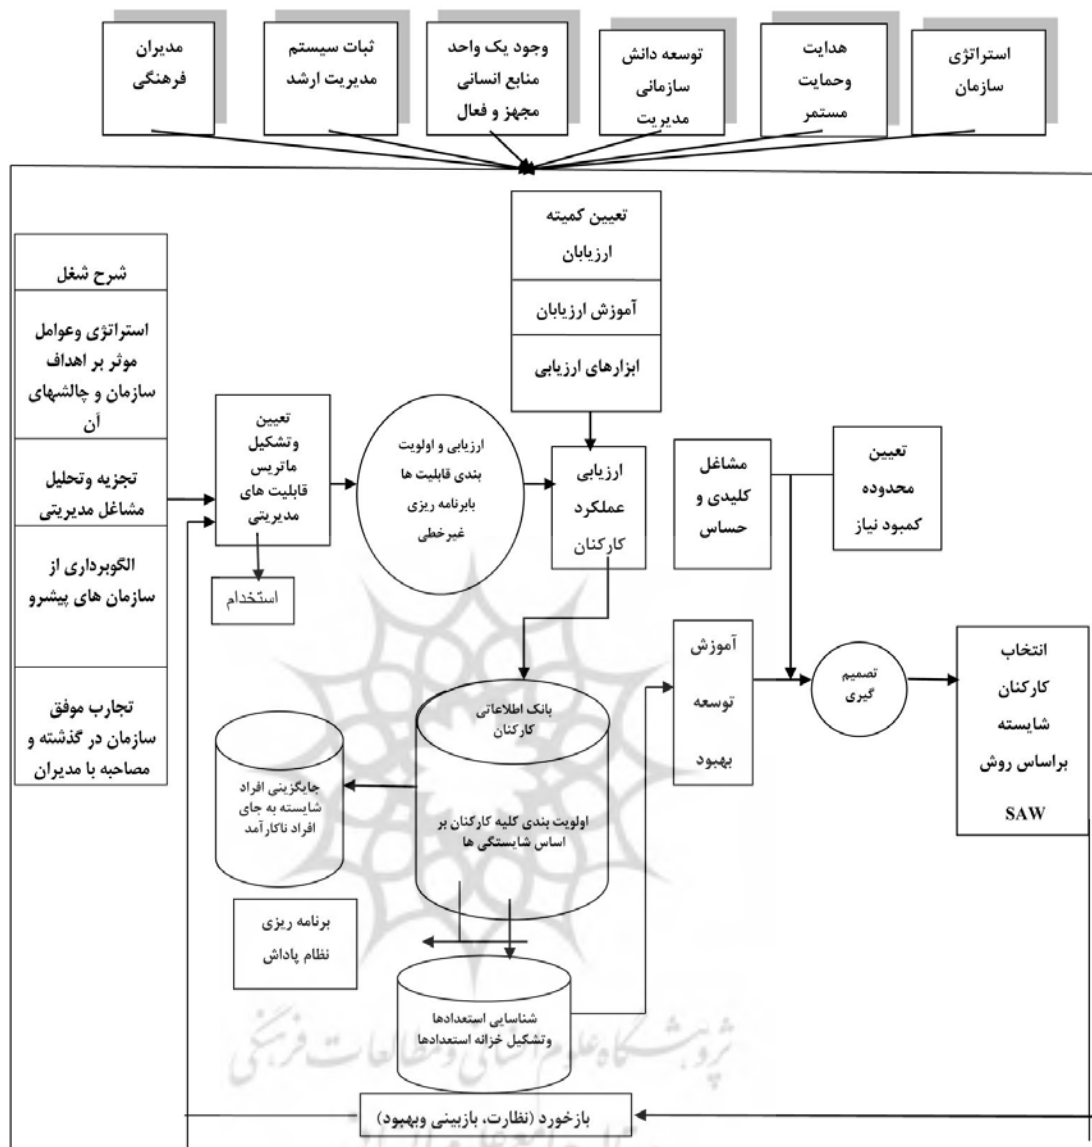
استراتژی سازمان

هدایت وحمایت مستمر

توسعه دانش سازمانی مدیریت

وجود یک واحد منابع انسانی مجهز و فعال

ثبات سیستم مدیریت ارشد

مدیران فرهنگی

تعیین کمیته ارزیابان

آموزش ارزیابان

ابزارهای ارزیابی

شرح شغل

استراتژی وعوامل موثر بر اهداف سازمان و چالشهای آن

تجزیه وتحلیل مشاغل مدیریتی

الگوبرداری از سازمان های پیشرو

تجارب موفق سازمان در گذشته و مصاحبه با مدیران

تعیین وتشکیل ماتریس قابلیت های مدیریتی

استخدام

ارزیابی و اولویت بندی قابلیت ها بابرنامه ریزی غیرخطی

ارزیابی عملکرد کارکنان

مشاغل کلیدی و حساس

تعیین محدوده کمبود نیاز

آموزش توسعه بهبود

تصمیم گیری

انتخاب کارکنان شایسته براساس روش SAW

بانک اطلاعاتی کارکنان

اولویت بندی کلیه کارکنان بر اساس شایستگی ها

جایگزینی افراد شایسته به جای افراد ناکارآمد

برنامه ریزی نظام پاداش

شناسایی استعدادها وتشکیل خزانه استعدادها

بازخورد (نظارت، بازبینی وبهبود)

پژوهشگاه علوم انسانی و مطالعات فرهنگی